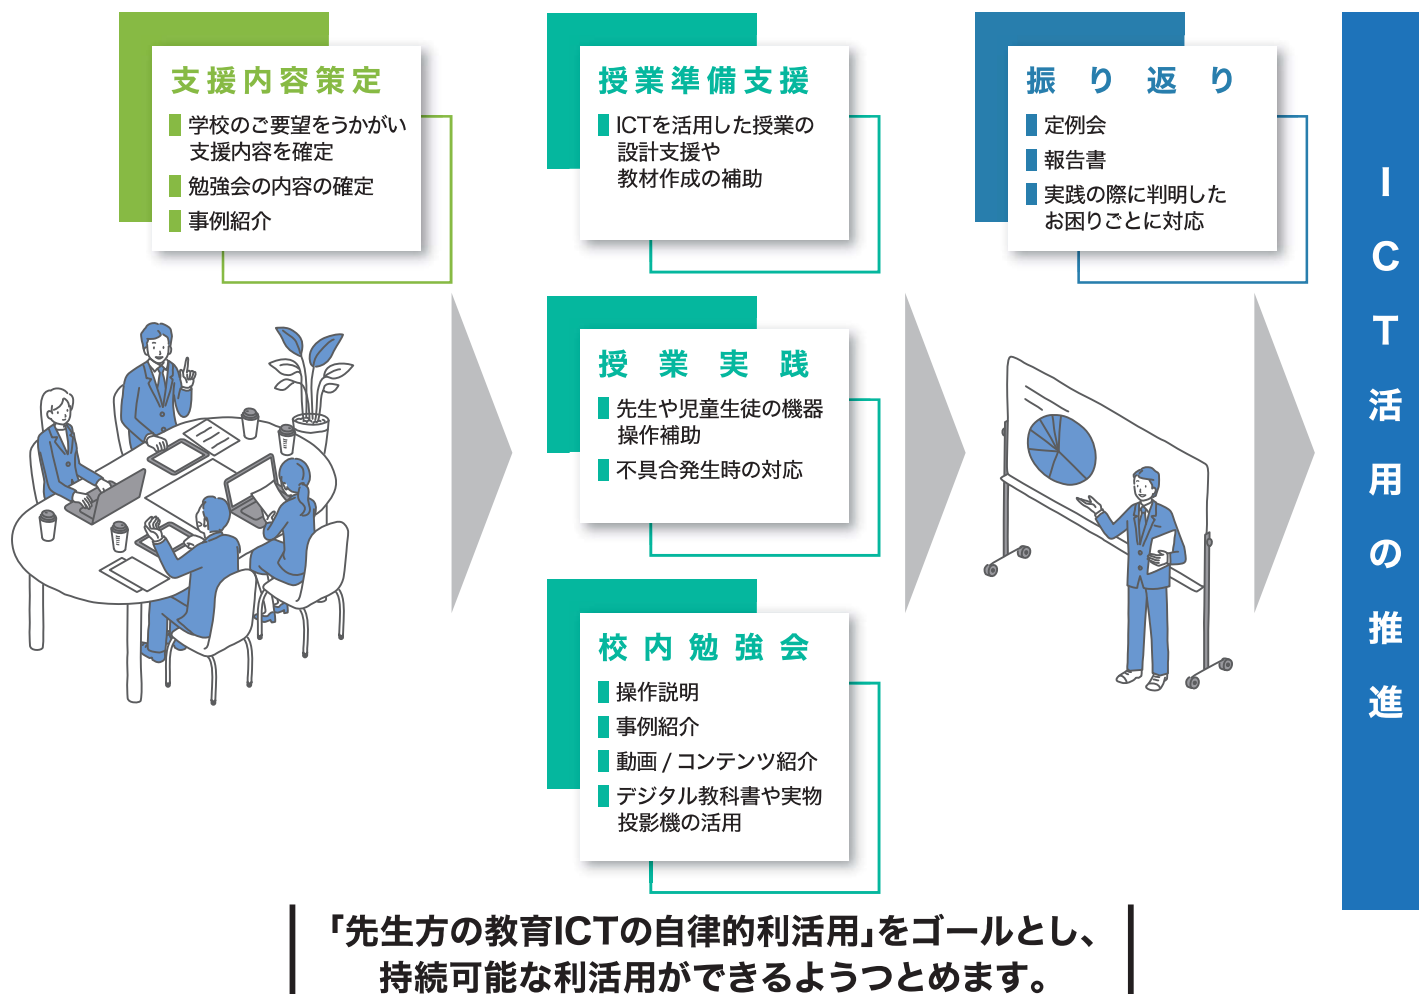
支援内容策定

学校のご要望をうかがい支援内容を確定

勉強会の内容の確定

事例紹介

授業準備支援

ICTを活用した授業の設計支援や教材作成の補助

授業実践

先生や児童生徒の機器操作補助

不具合発生時の対応

校内勉強会

操作説明

事例紹介

動画 / コンテンツ紹介

デジタル教科書や実物投影機の活用

振り返り

定例会

報告書

実践の際に判明したお困りごとに対応

ICT活用の推進

「先生方の教育ICTの自律的利活用」をゴールとし、持続可能な利活用ができるようつとめます。